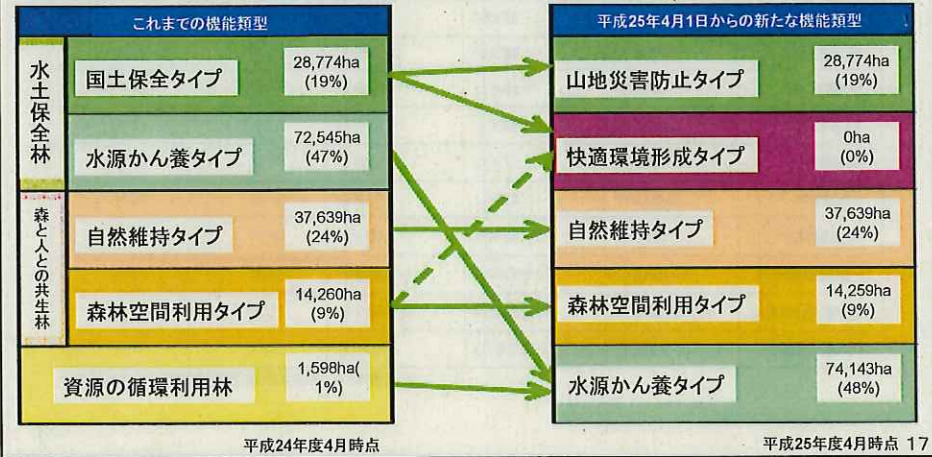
これまでの機能類型

水土保全林

国土保全タイプ 28,774ha (19%)

水源かん養タイプ 72,545ha (47%)

森と人との共生林

自然維持タイプ 37,639ha (24%)

森林空間利用タイプ 14,260ha (9%)

資源の循環利用林 1,598ha( 1%)

平成24年度4月時点

平成25年4月1日からの新たな機能類型

山地災害防止タイプ 28,774ha (19%)

快適環境形成タイプ 0ha (0%)

自然維持タイプ 37,639ha (24%)

森林空間利用タイプ 14,259ha (9%)

水源かん養タイプ 74,143ha (48%)

平成25年度4月時点 17